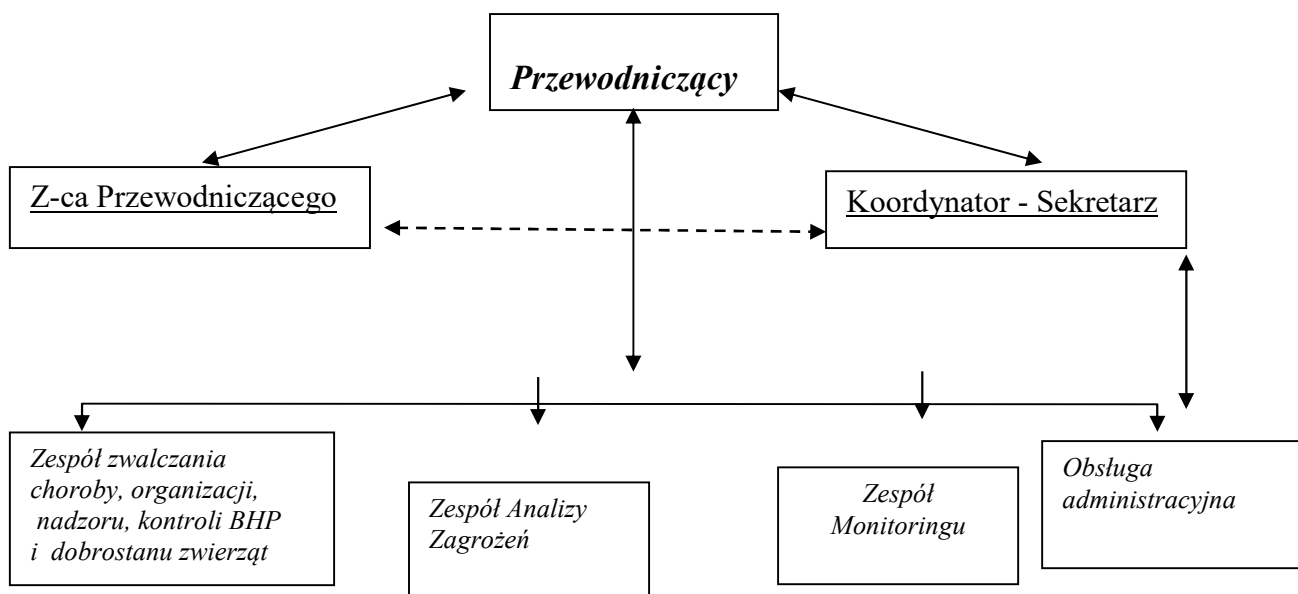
Przewodniczący

Z-ca Przewodniczącego

Koordynator - Sekretarz

Zespół zwalczania choroby, organizacji, nadzoru, kontroli BHP i dobrostanu zwierząt

Zespół Analizy Zagrożeń

Zespół Monitoringu

Obsługa administracyjna